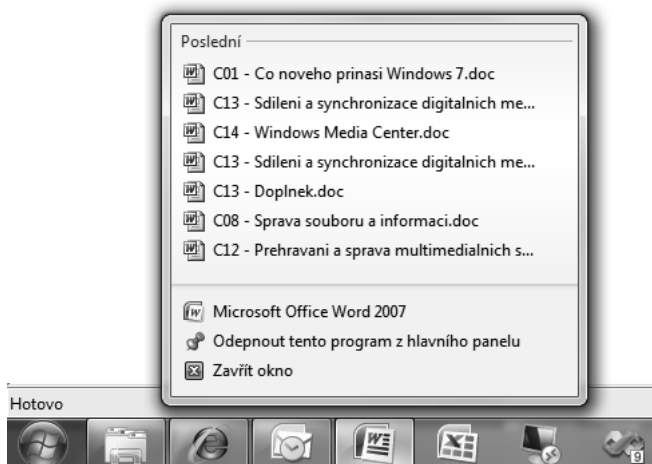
Poslední

C01 - Co noveho prinasi Windows 7.doc

C13 - Sdileni a synchronizace digitalnich me...

C14 - Windows Media Center.doc

C13 - Sdileni a synchronizace digitalnich me...

C13 - Doplnek.doc

C08 - Sprava souboru a informaci.doc

C12 - Prehravani a sprava multimedialnich s...

Microsoft Office Word 2007

Odepnout tento program z hlavního panelu

Zavřít okno

Hotovo

9